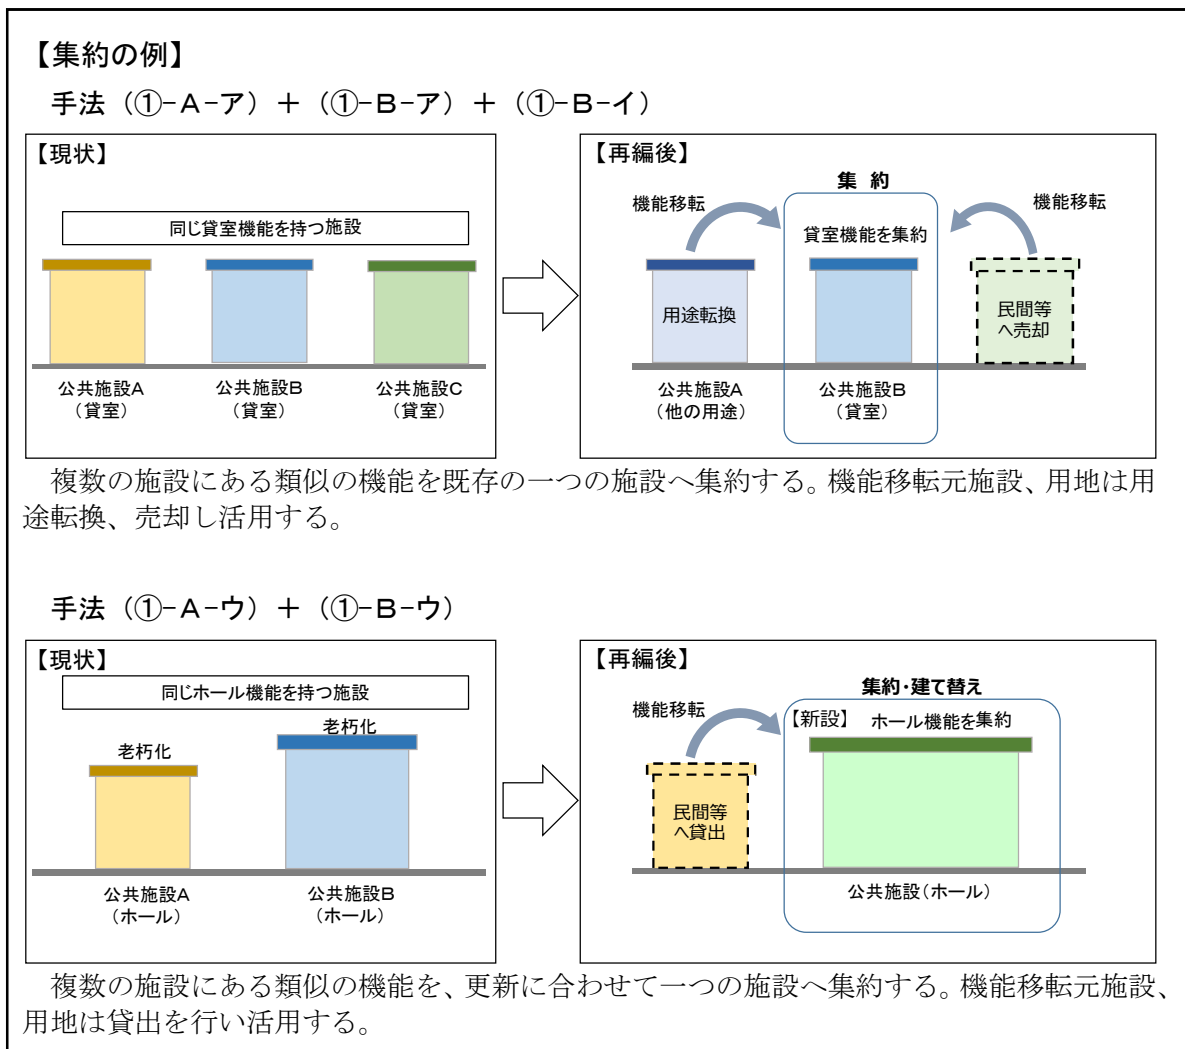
【集約の例】

手法（①-A-ア）＋（①-B-ア）＋（①-B-イ）

【現状】

同じ貸室機能を持つ施設

公共施設A（貸室）　公共施設B（貸室）　公共施設C（貸室）

【再編後】

集 約

機能移転　機能移転

貸室機能を集約

用途転換

民間等へ売却

公共施設A（他の用途）　公共施設B（貸室）

複数の施設にある類似の機能を既存の一つの施設へ集約する。機能移転元施設、用地は用途転換、売却し活用する。

手法（①-A-ウ）＋（①-B-ウ）

【現状】

同じホール機能を持つ施設

老朽化　老朽化

公共施設A（ホール）　公共施設B（ホール）

【再編後】

集約･建て替え

機能移転

【新設】 ホール機能を集約

民間等へ貸出

公共施設（ホール）

複数の施設にある類似の機能を、更新に合わせて一つの施設へ集約する。機能移転元施設、用地は貸出を行い活用する。